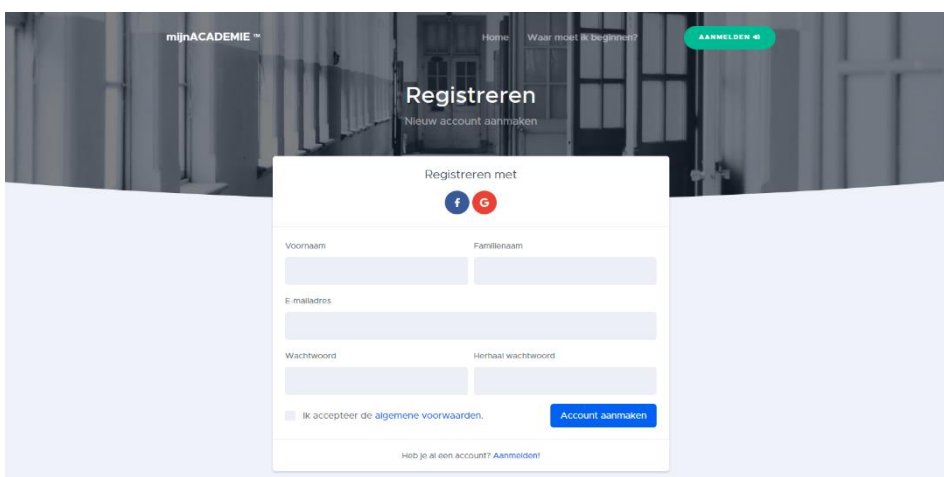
mijnACADEMIE ™

Home Waar moet ik beginnen?

AANMELDEN

Registreren

Nieuw account aanmaken

Registreren met

f G

Voornaam

Familienaam

E-mailadres

Wachtwoord

Herhaal wachtwoord

Ik accepteer de algemene voorwaarden.

Account aanmaken

Heb je al een account? Aanmelden!